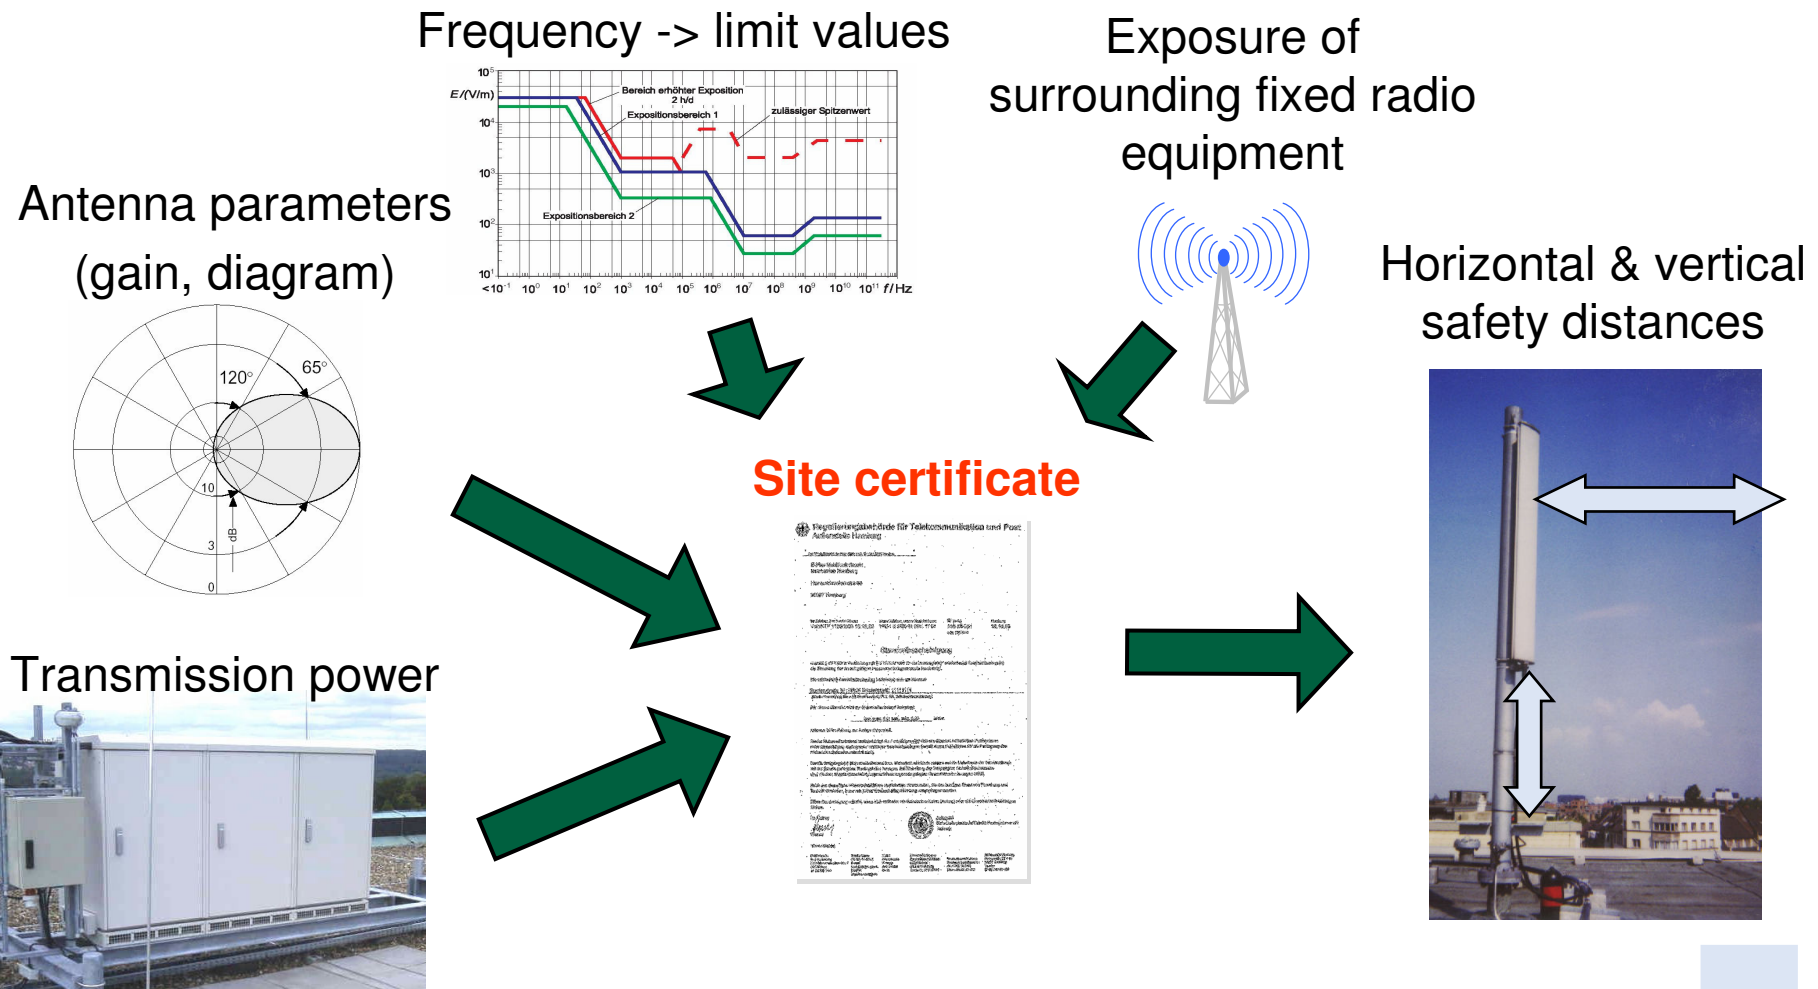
Frequency -> limit values

$10^5$
E/(V/m)
Bereich erhöhter Exposition 2 h/d
Expositionsbereich 1
zulässiger Spitzenwert
$10^4$
$10^3$
$10^2$
Expositionsbereich 2
$10^1$
$<10^{-1}$ $10^0$ $10^1$ $10^2$ $10^3$ $10^4$ $10^5$ $10^6$ $10^7$ $10^8$ $10^9$ $10^{10}$ $10^{11}$ f/Hz

Exposure of surrounding fixed radio equipment

Antenna parameters (gain, diagram)

120°
65°
10
3
dB
0

Horizontal & vertical safety distances

Site certificate

Regulierungsbehörde für Telekommunikation und Post
Außenstelle Hamburg
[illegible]

Transmission power